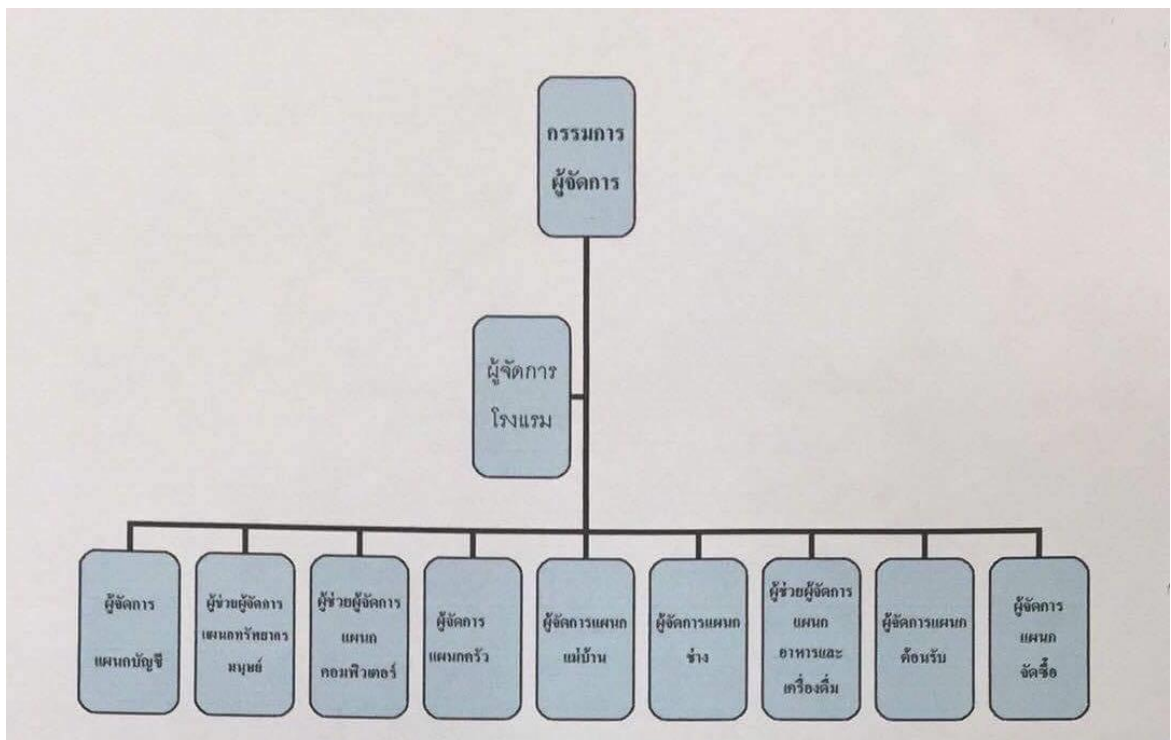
กรรมการ
ผู้จัดการ

ผู้จัดการ
โรงแรม

ผู้จัดการ
แผนกบัญชี

ผู้ช่วยผู้จัดการ
แผนกทรัพยากร
มนุษย์

ผู้ช่วยผู้จัดการ
แผนก
คอมพิวเตอร์

ผู้จัดการ
แผนกครัว

ผู้จัดการแผนก
แม่บ้าน

ผู้จัดการแผนก
ช่าง

ผู้ช่วยผู้จัดการ
แผนก
อาหารและ
เครื่องดื่ม

ผู้จัดการแผนก
ต้อนรับ

ผู้จัดการ
แผนก
จัดซื้อ